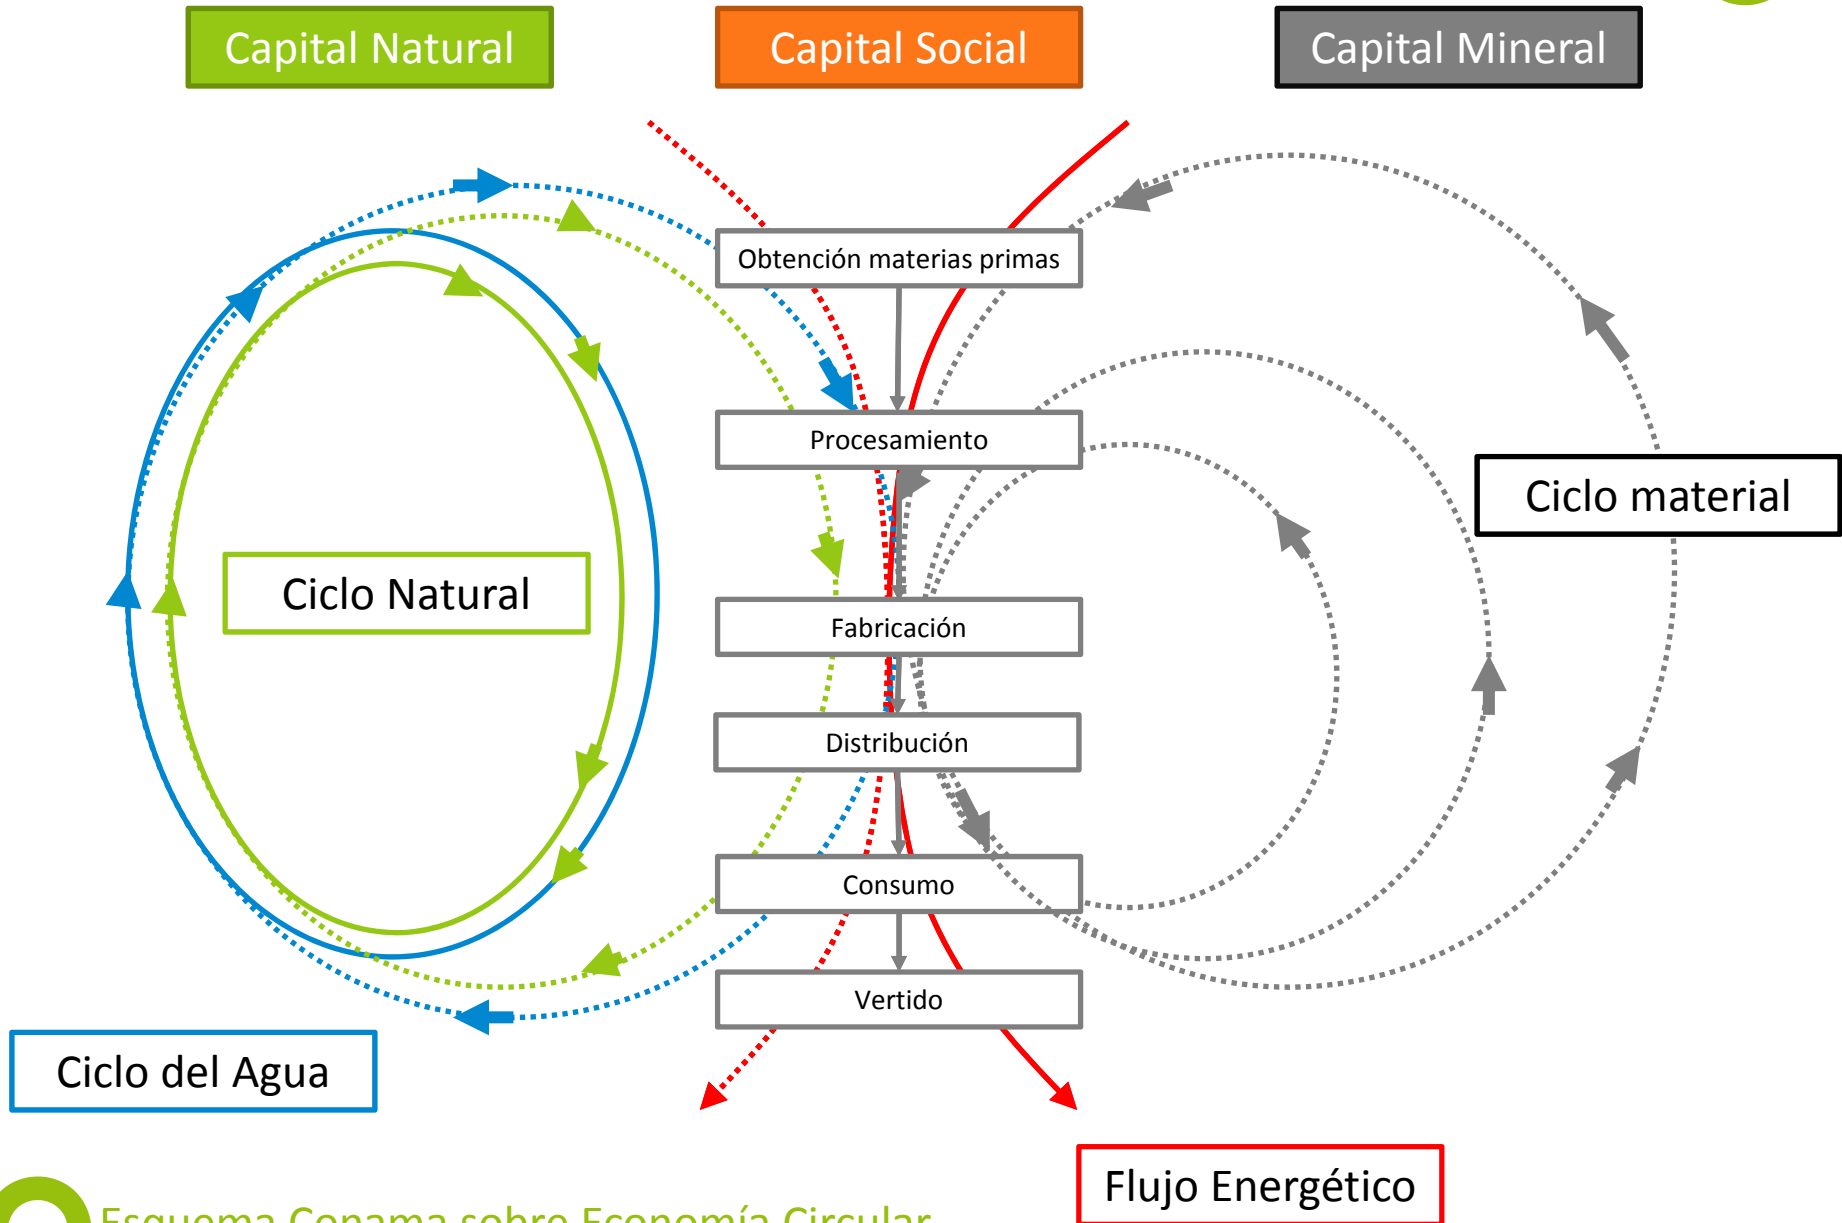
Capital Natural

Capital Social

Capital Mineral

Obtención materias primas

Procesamiento

Fabricación

Distribución

Consumo

Vertido

Ciclo Natural

Ciclo material

Ciclo del Agua

Flujo Energético

Esquema Conama sobre Economía Circular